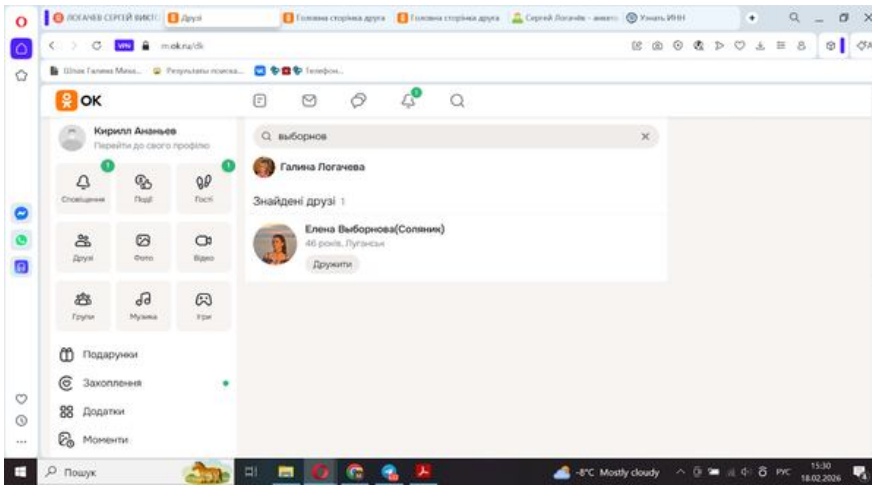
ЛОГАЧЕВ СЕРГЕЙ ВИКТ | Друзі | Головна сторінка друга | Головна сторінка друга | Сергей Логачёв - анкета | Узнать ИНН

m.ok.ru/dk

Шлях Галини Мака... | Результаты поиска... | Телефон...

OK

Кирилл Ананьев
Перейти до свого профілю

Сповіщення
Події
Гості
Друзі
Фото
Відео
Групи
Музика
Ігри

Подарунки
Захоплення
Додатки
Моменти

выборнов

Галина Логачева

Знайдені друзі 1

Елена Выборнова(Соляник)
46 років, Луганськ
Дружити

Пошук

-8°C Mostly cloudy
РУС
15:30
18.02.2026